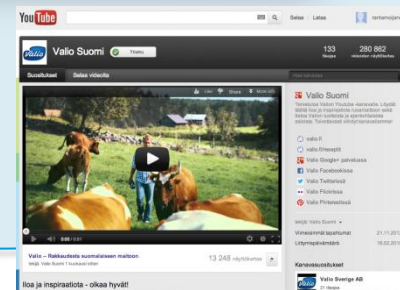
YouTube

Selaa Lataa

Valio Suomi

Tilattu

133

280 862

Suositukset

Selaa videoita

Valio Suomi

valio.fi

valio Reseptit

Valio Google+ palvelussa

Valio Facebookissa

Valio Twitterissä

Valio Flickrissä

Valio Pinterestissä

Valio – Rakkaudesta suomalaiseen maitoon

Valio Suomi

13 248

Iloa ja inspiraatiota - olkaa hyvät!

Valio Suomi

Viimeisimmät tapahtumat

Liittymispäivämäärä

27.11.201

18.02.201

Kanavasuositukset

Valio Sverige AB

0:00 / 0:01